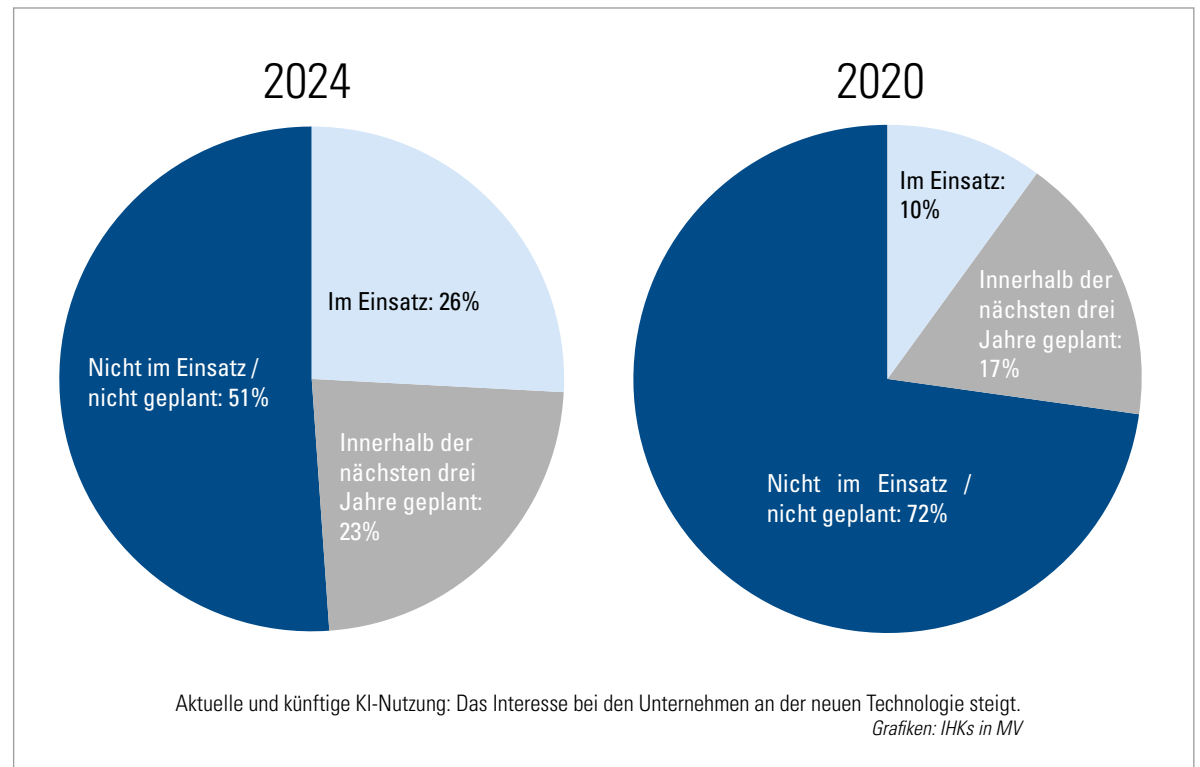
2024

Im Einsatz: 26%

Nicht im Einsatz / nicht geplant: 51%

Innerhalb der nächsten drei Jahre geplant: 23%

2020

Im Einsatz: 10%

Innerhalb der nächsten drei Jahre geplant: 17%

Nicht im Einsatz / nicht geplant: 72%

Aktuelle und künftige KI-Nutzung: Das Interesse bei den Unternehmen an der neuen Technologie steigt.
Grafiken: IHKs in MV